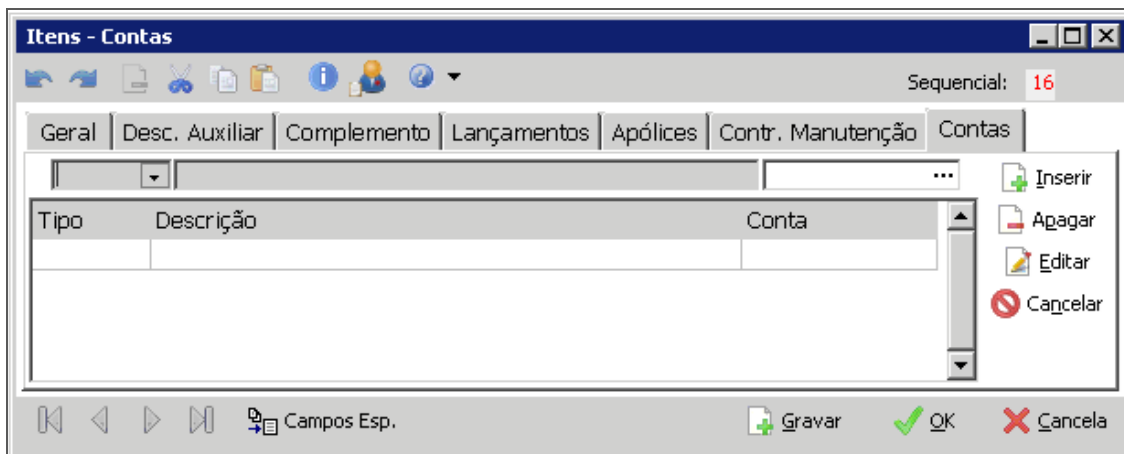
Itens - Contas

Sequencial: 16

Geral | Desc. Auxiliar | Complemento | Lançamentos | Apólices | Contr. Manutenção | Contas

...

Inserir
Apagar
Editar
Cancelar

| Tipo | Descrição | Conta |
|---|---|---|
| | | |

Campos Esp.

Gravar
OK
Cancela